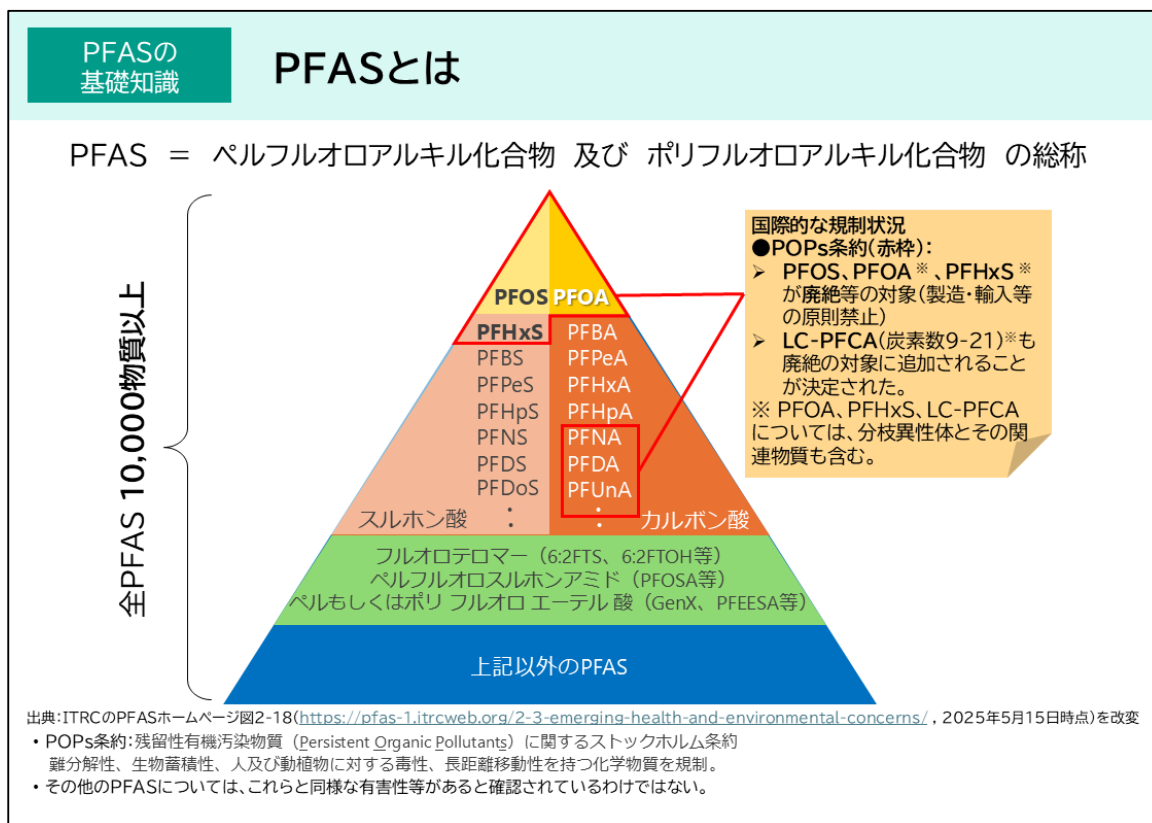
PFASの基礎知識

PFASとは

PFAS ＝ ペルフルオロアルキル化合物 及び ポリフルオロアルキル化合物 の総称

全PFAS 10,000物質以上

PFOS PFOA

PFHxS
PFBS
PFPeS
PFHpS
PFNS
PFDS
PFDoS
：
スルホン酸

PFBA
PFPeA
PFHxA
PFHpA
PFNA
PFDA
PFUnA
：
カルボン酸

フルオロテロマー（6:2FTS、6:2FTOH等）
ペルフルオロスルホンアミド（PFOSA等）
ペルもしくはポリ フルオロ エーテル 酸（GenX、PFEESA等）

上記以外のPFAS

国際的な規制状況
●POPs条約（赤枠）：
➢ PFOS、PFOA※、PFHxS※が廃絶等の対象（製造・輸入等の原則禁止）
➢ LC-PFCA（炭素数9-21）※も廃絶の対象に追加されることが決定された。
※ PFOA、PFHxS、LC-PFCAについては、分枝異性体とその関連物質も含む。

出典：ITRCのPFASホームページ図2-18（https://pfas-1.itrcweb.org/2-3-emerging-health-and-environmental-concerns/，2025年5月15日時点）を改変
・POPs条約：残留性有機汚染物質（Persistent Organic Pollutants）に関するストックホルム条約
難分解性、生物蓄積性、人及び動植物に対する毒性、長距離移動性を持つ化学物質を規制。
・その他のPFASについては、これらと同様な有害性等があると確認されているわけではない。